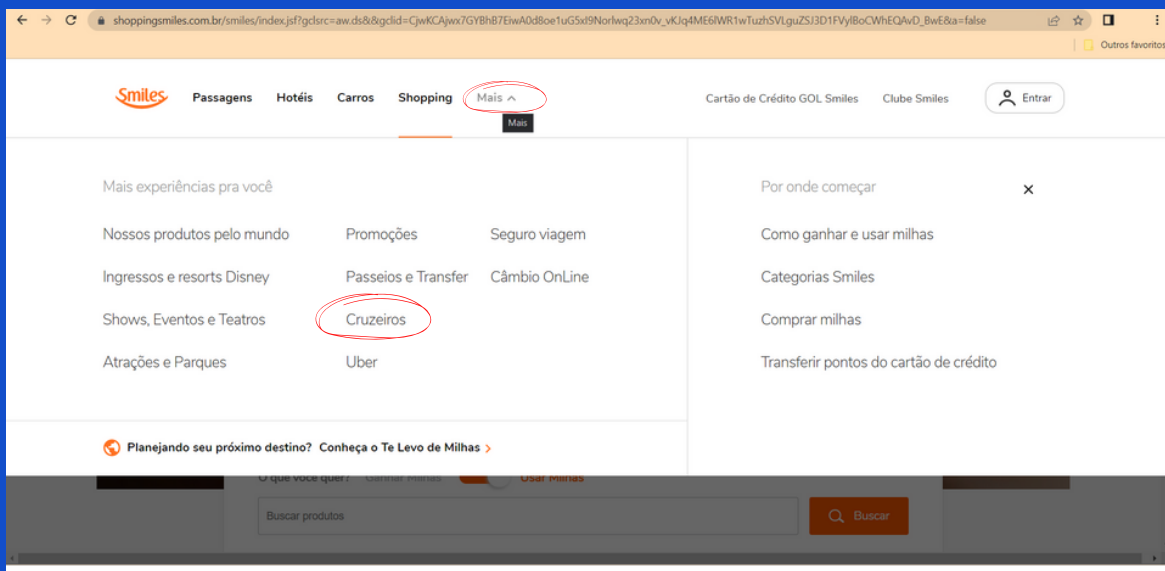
shoppingsmiles.com.br/smiles/index.jsf?gclsrc=aw.ds&&gclid=CjwKCAjwx7GYBhB7EiwA0d8oe1uG5xf9Norlwq23xn0v_vKJq4ME6lWR1wTuzhSVLguZSJ3D1FVylBoCWhEQAvD_BwE&a=false

Outros favoritos

Smiles Passagens Hotéis Carros Shopping Mais

Mais

Cartão de Crédito GOL Smiles Clube Smiles Entrar

Mais experiências pra você

Nossos produtos pelo mundo
Ingressos e resorts Disney
Shows, Eventos e Teatros
Atrações e Parques

Promoções
Passeios e Transfer
Cruzeiros
Uber

Seguro viagem
Câmbio OnLine

Por onde começar

×

Como ganhar e usar milhas
Categorias Smiles
Comprar milhas
Transferir pontos do cartão de crédito

Planejando seu próximo destino? Conheça o Te Levo de Milhas >

O que você quer? Ganhar Milhas Usar Milhas

Buscar produtos

Buscar